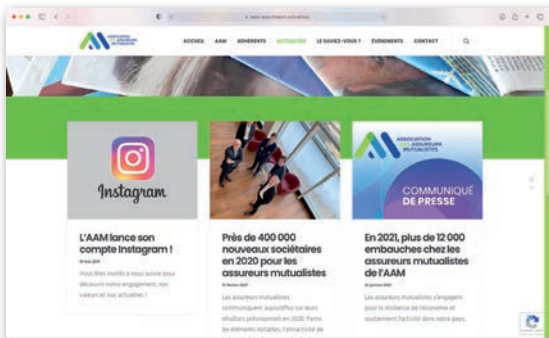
ACCUEIL AAM ADHÉRENTS ACTUALITÉS LE SAVIEZ-VOUS ? ÉVÉNEMENTS CONTACT

Instagram

L'AAM lance son compte Instagram !

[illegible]

Vous êtes invités à nous suivre pour découvrir notre engagement, nos valeurs et nos actualités !

Près de 400 000 nouveaux sociétaires en 2020 pour les assureurs mutualistes

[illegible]

Les assureurs mutualistes communiquent aujourd'hui sur leurs résultats provisoires en 2020. Parmi les éléments notables, l'attractivité de

ASSOCIATION DES ASSUREURS MUTUALISTES

COMMUNIQUÉ DE PRESSE

En 2021, plus de 12 000 embauches chez les assureurs mutualistes de l'AAM

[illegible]

Les assureurs mutualistes s'engagent pour la relance de l'économie et soutiennent l'activité dans notre pays.